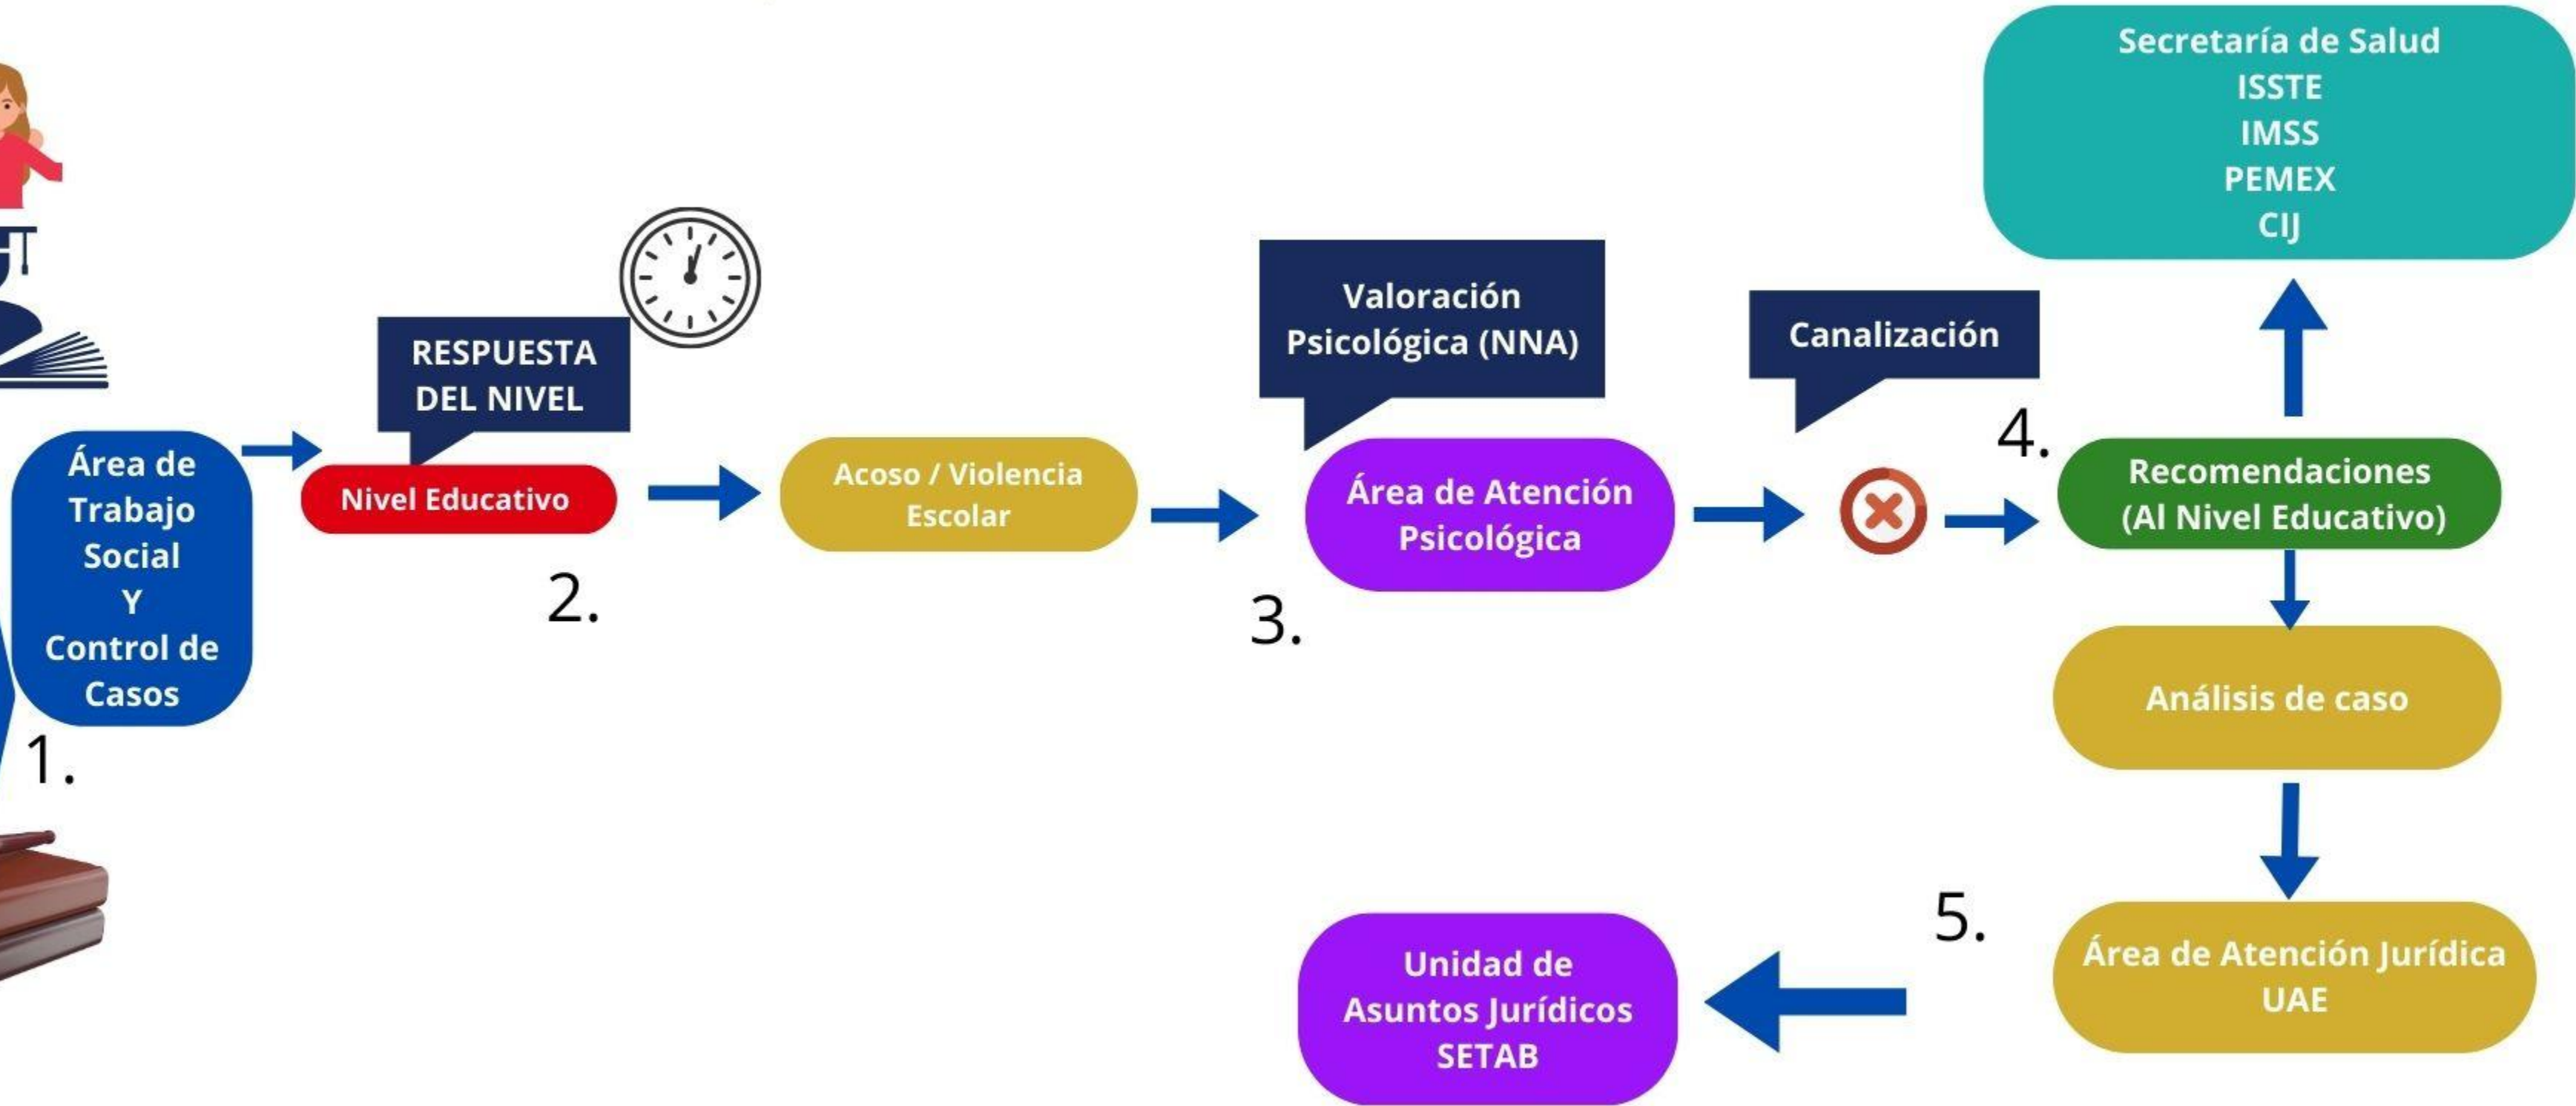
Área de Trabajo Social Y Control de Casos

1.

RESPUESTA DEL NIVEL

Nivel Educativo

2.

Acoso / Violencia Escolar

Valoración Psicológica (NNA)

Área de Atención Psicológica

3.

Canalización

4.

Secretaría de Salud
ISSTE
IMSS
PEMEX
CIJ

Recomendaciones (Al Nivel Educativo)

Análisis de caso

Área de Atención Jurídica UAE

5.

Unidad de Asuntos Jurídicos SETAB